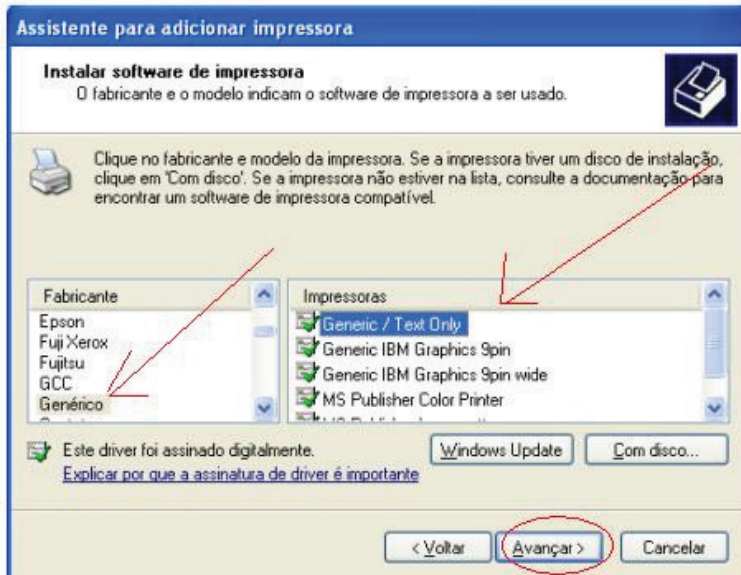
Assistente para adicionar impressora

Instalar software de impressora
O fabricante e o modelo indicam o software de impressora a ser usado.

Clique no fabricante e modelo da impressora. Se a impressora tiver um disco de instalação, clique em 'Com disco'. Se a impressora não estiver na lista, consulte a documentação para encontrar um software de impressora compatível.

Fabricante
Epson
Fuji Xerox
Fujitsu
GCC
Genérico

Impressoras
Generic / Text Only
Generic IBM Graphics 9pin
Generic IBM Graphics 9pin wide
MS Publisher Color Printer

Este driver foi assinado digitalmente.
Explicar por que a assinatura de driver é importante

Windows Update
Com disco...

< Voltar
Avançar >
Cancelar